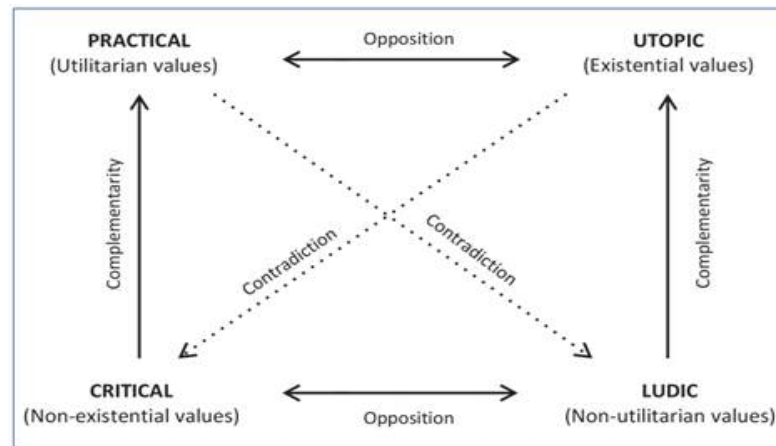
PRACTICAL
(Utilitarian values)

Opposition

UTOPIC
(Existential values)

Complementarity

Contradiction

Contradiction

Complementarity

CRITICAL
(Non-existential values)

Opposition

LUDIC
(Non-utilitarian values)